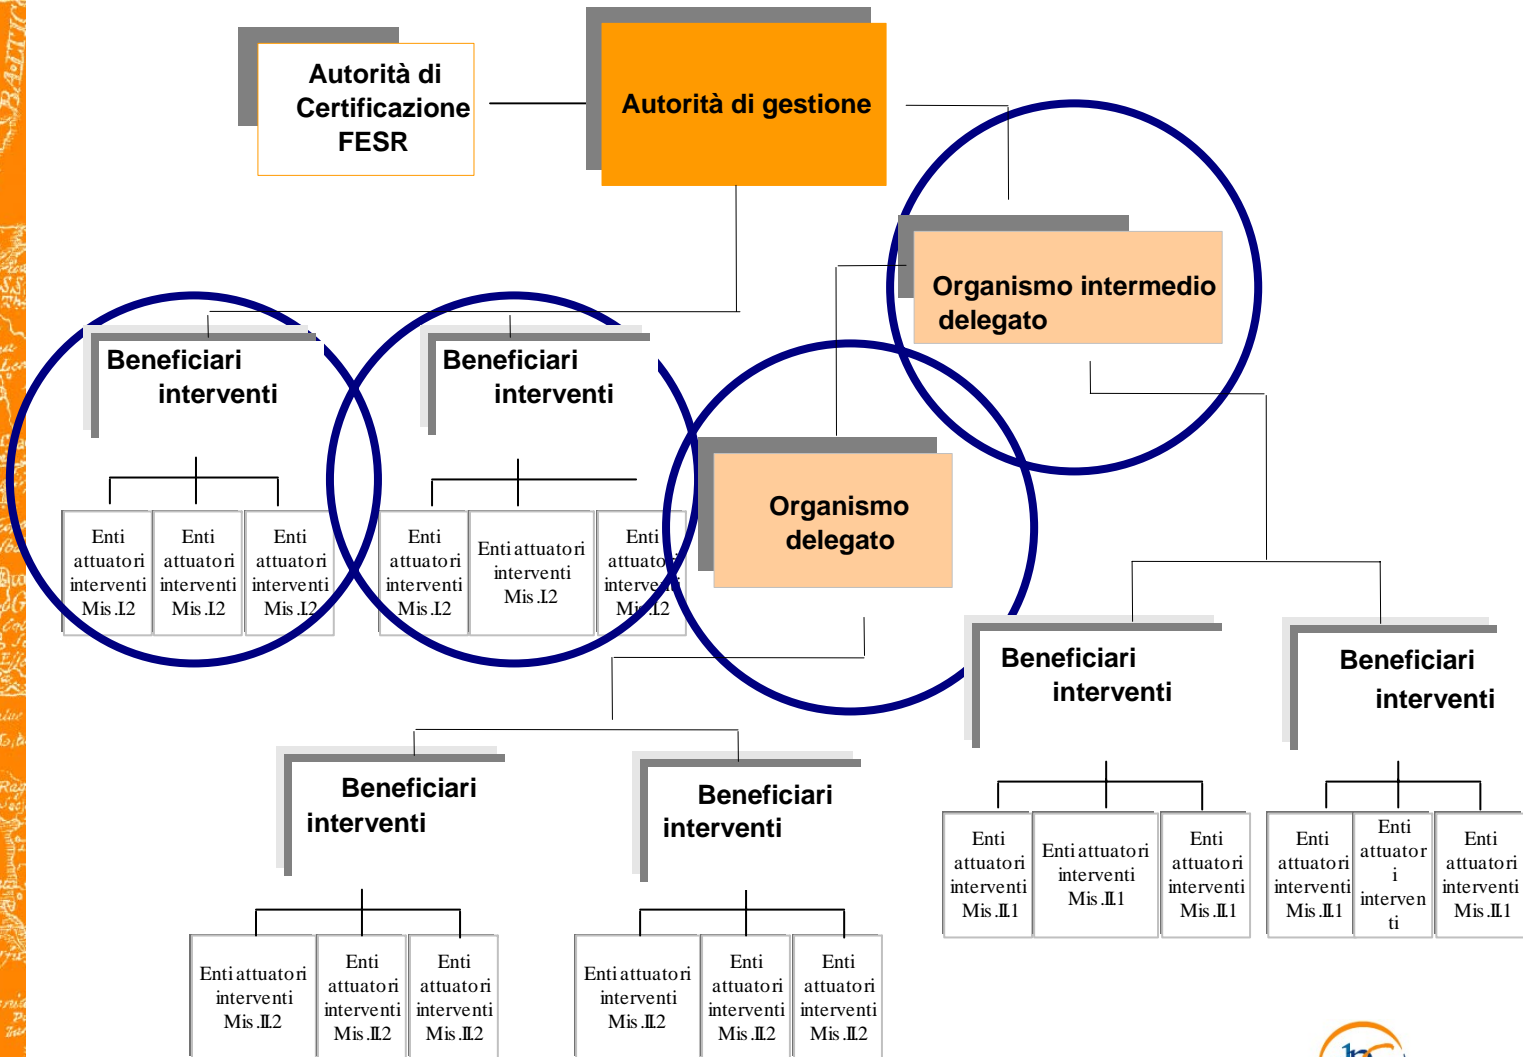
Autorità di Certificazione FESR

Autorità di gestione

Organismo intermedio delegato

Beneficiari interventi

Enti attuatori interventi Mis.I.2

Enti attuatori interventi Mis.I.2

Enti attuatori interventi Mis.I.2

Beneficiari interventi

Enti attuatori interventi Mis.I.2

Enti attuatori interventi Mis.I.2

Enti attuatori interventi Mis.I.2

Organismo delegato

Beneficiari interventi

Beneficiari interventi

Enti attuatori interventi Mis.II.1

Enti attuatori interventi Mis.II.1

Enti attuatori interventi Mis.II.1

Enti attuatori interventi Mis.II.1

Enti attuatori interventi

Enti attuatori interventi Mis.II.1

Beneficiari interventi

Beneficiari interventi

Enti attuatori interventi Mis.II.2

Enti attuatori interventi Mis.II.2

Enti attuatori interventi Mis.II.2

Enti attuatori interventi Mis.II.2

Enti attuatori interventi Mis.II.2

Enti attuatori interventi Mis.II.2